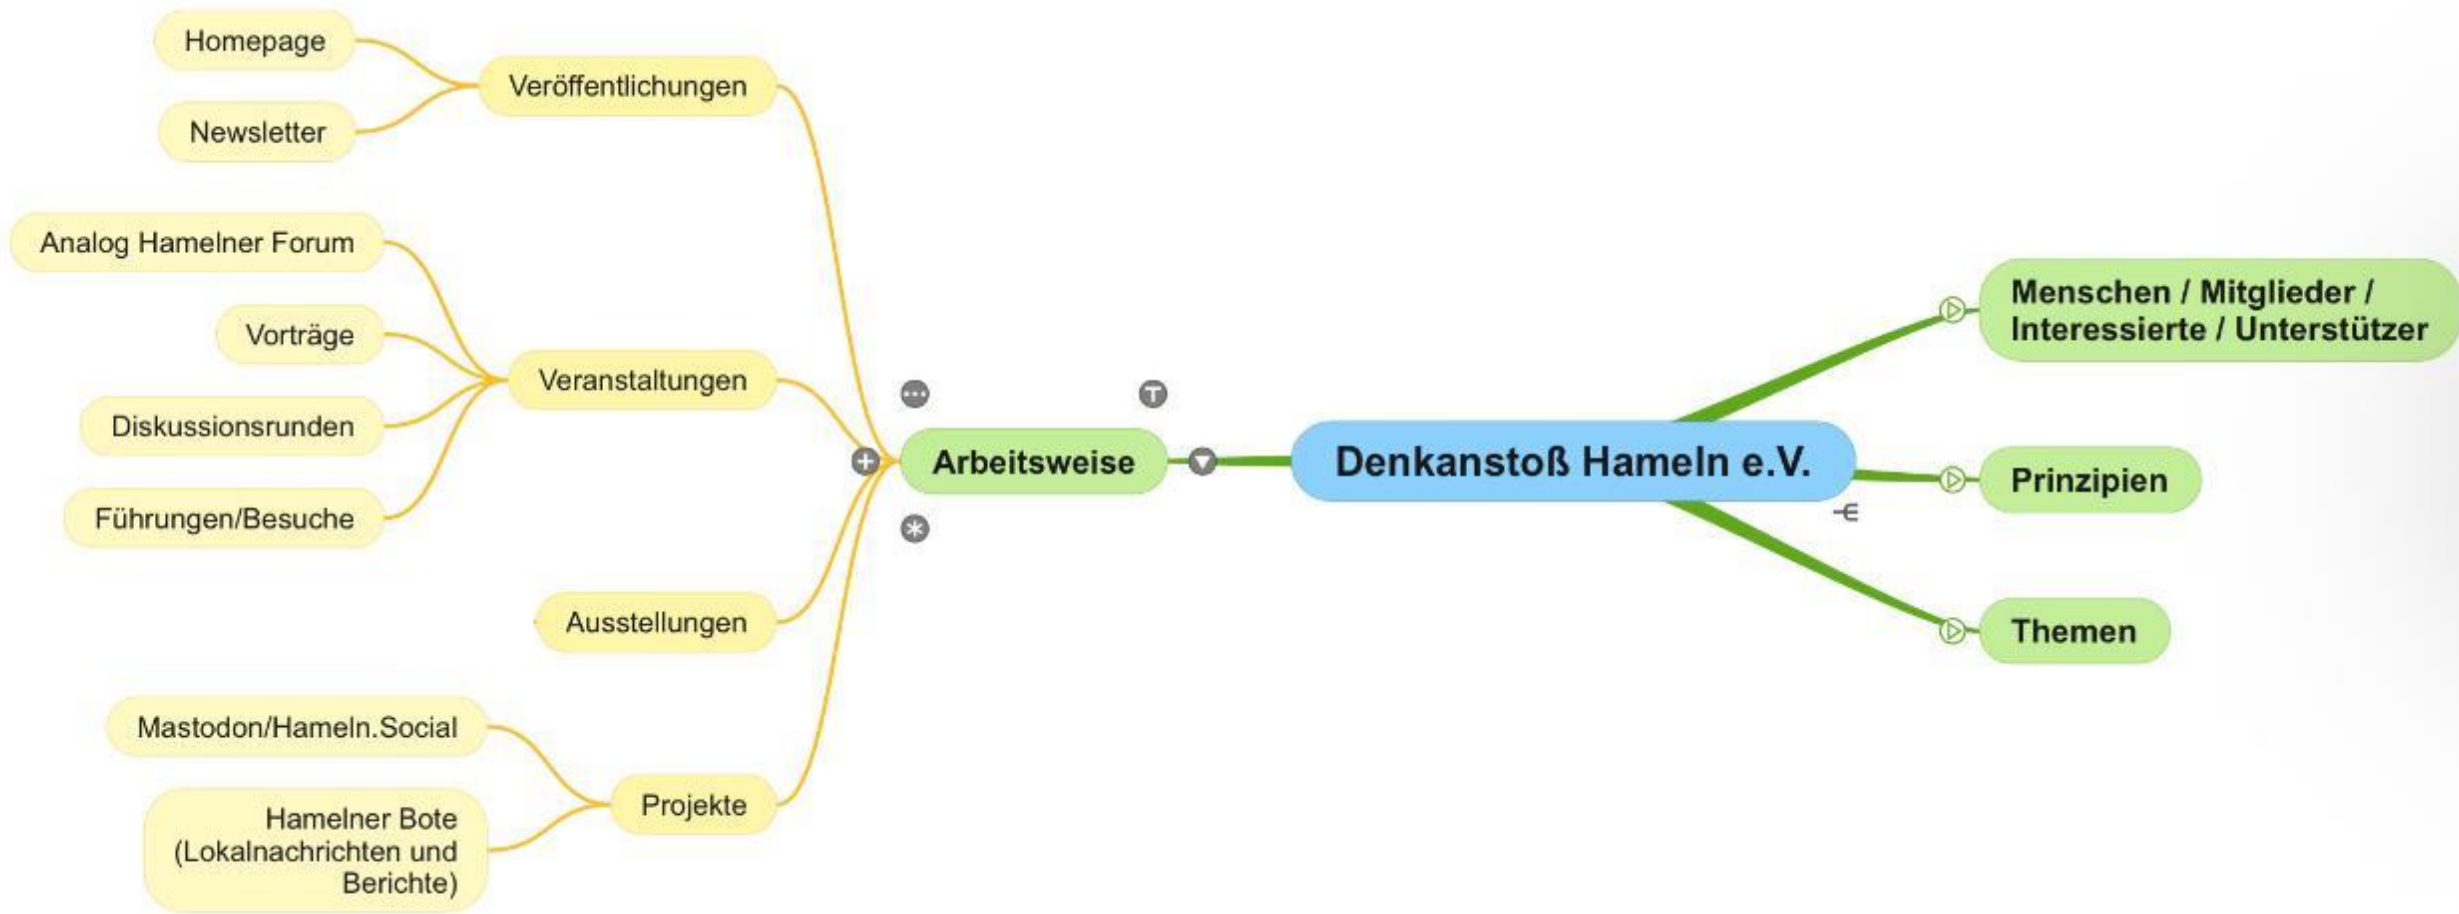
Homepage

Newsletter

Veröffentlichungen

Analog Hamelner Forum

Vorträge

Veranstaltungen

Diskussionsrunden

Führungen/Besuche

Ausstellungen

Mastodon/Hameln.Social

Hamelner Bote (Lokalnachrichten und Berichte)

Projekte

Arbeitsweise

Denkanstoß Hameln e.V.

Menschen / Mitglieder / Interessierte / Unterstützer

Prinzipien

Themen